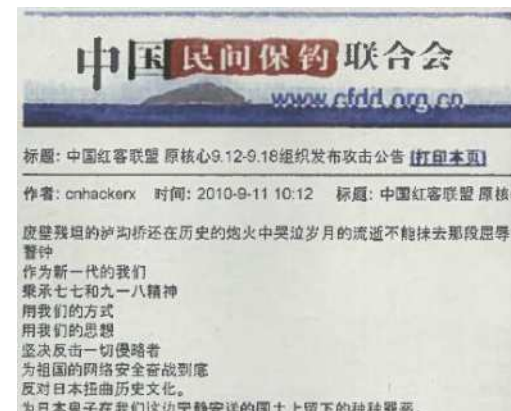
中国民间保钓联合会
www.cfdd.org.cn

标题：中国红客联盟 原核心9.12-9.18组织发布攻击公告 [打印本页]

作者：cnhackerx　时间：2010-9-11 10:12　标题：中国红客联盟 原核

废壁残垣的护沟桥还在历史的炮火中哭泣岁月的流逝不能抹去那段屈辱
警钟
作为新一代的我们
秉承七七和九一八精神
用我们的方式
用我们的思想
坚决反击一切侵略者
为祖国的网络安全奋战到底
反对日本扭曲历史文化。
为日本鬼子在我们这边宁静安详的国土上留下的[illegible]